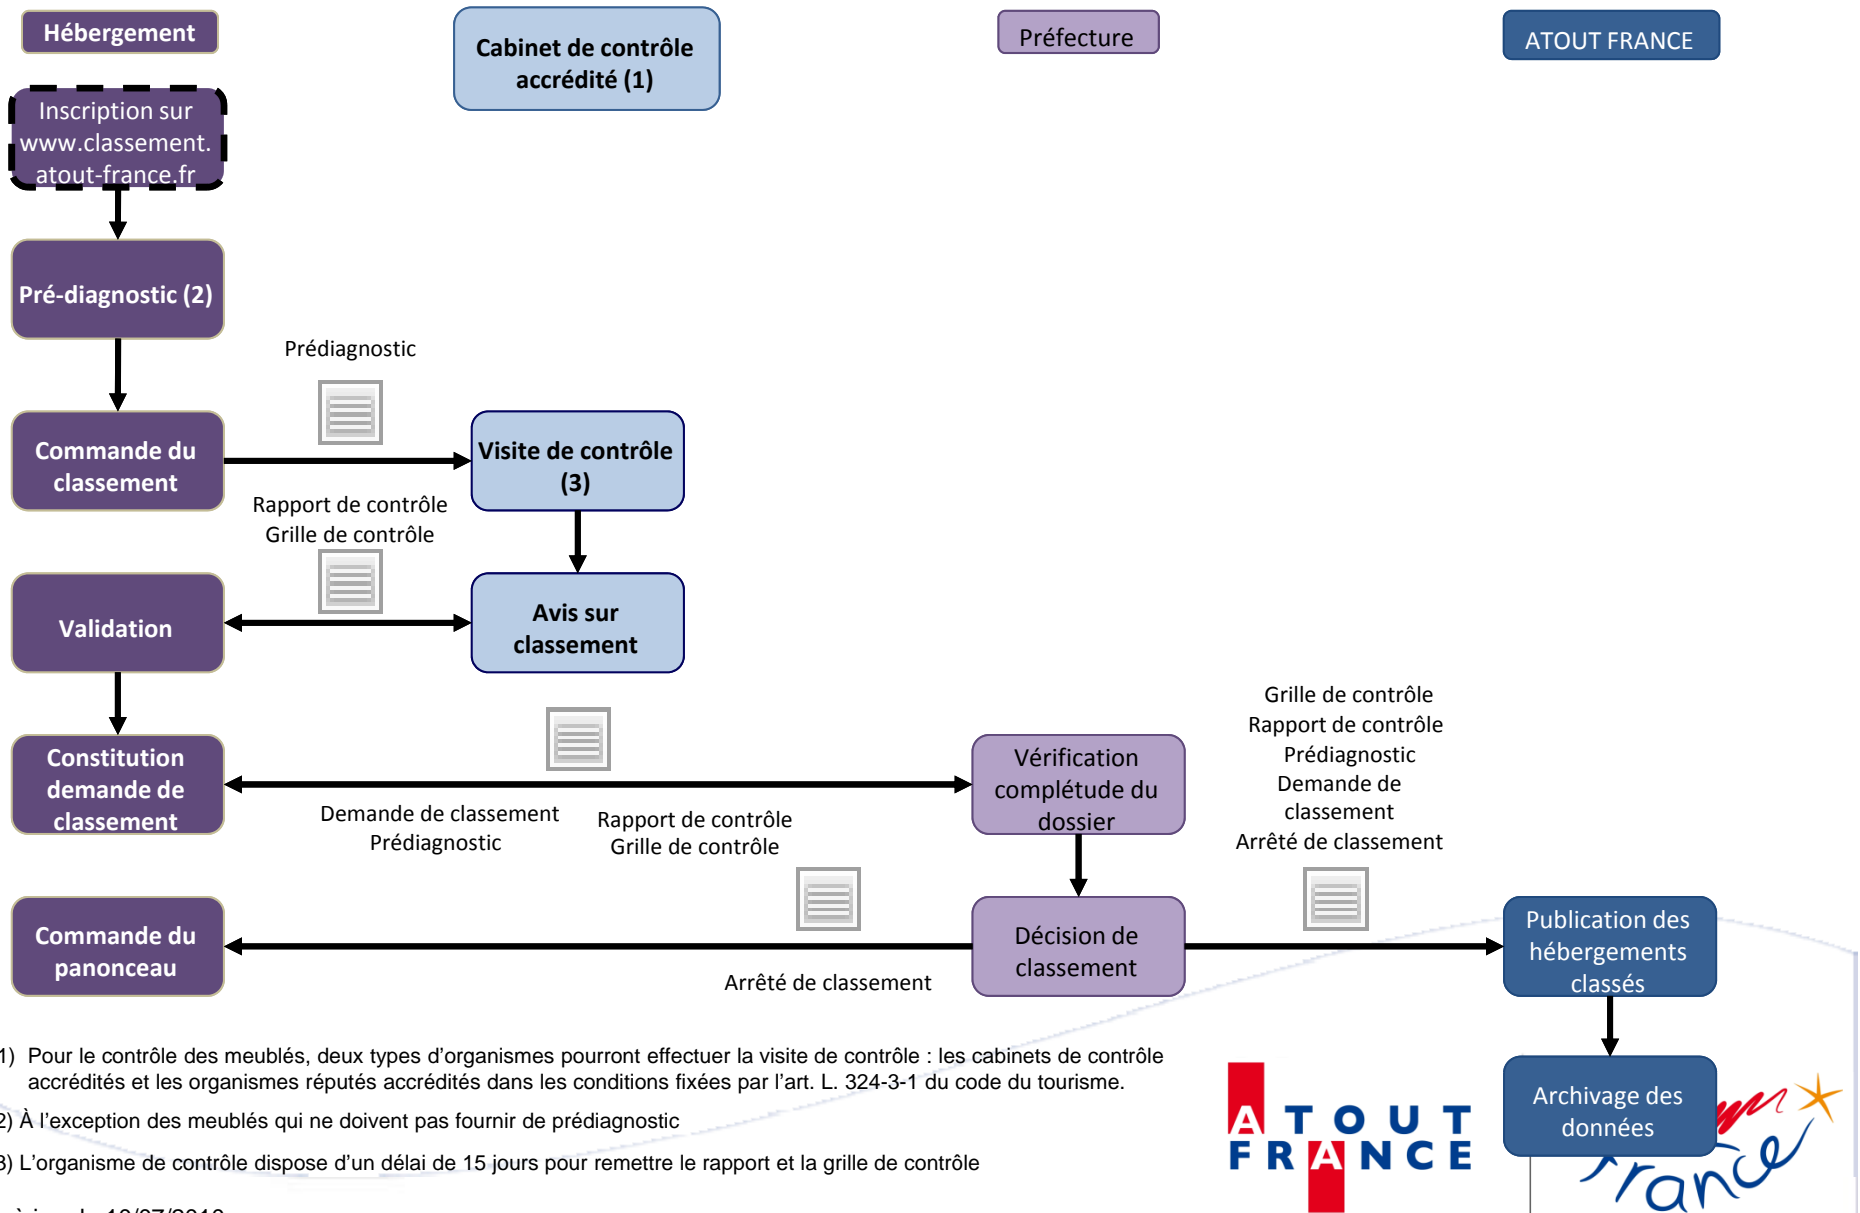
Hébergement

Cabinet de contrôle accrédité (1)

Préfecture

ATOUT FRANCE

Inscription sur www.classement.atout-france.fr

Pré-diagnostic (2)

Prédiagnostic

Commande du classement

Visite de contrôle (3)

Rapport de contrôle
Grille de contrôle

Validation

Avis sur classement

Grille de contrôle
Rapport de contrôle
Prédiagnostic
Demande de classement
Arrêté de classement

Constitution demande de classement

Vérification complétude du dossier

Demande de classement
Prédiagnostic

Rapport de contrôle
Grille de contrôle

Commande du panonceau

Décision de classement

Publication des hébergements classés

Arrêté de classement

1) Pour le contrôle des meublés, deux types d'organismes pourront effectuer la visite de contrôle : les cabinets de contrôle accrédités et les organismes réputés accrédités dans les conditions fixées par l'art. L. 324-3-1 du code du tourisme.

2) À l'exception des meublés qui ne doivent pas fournir de prédiagnostic

3) L'organisme de contrôle dispose d'un délai de 15 jours pour remettre le rapport et la grille de contrôle

ATOUT FRANCE

Archivage des données

France

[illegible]